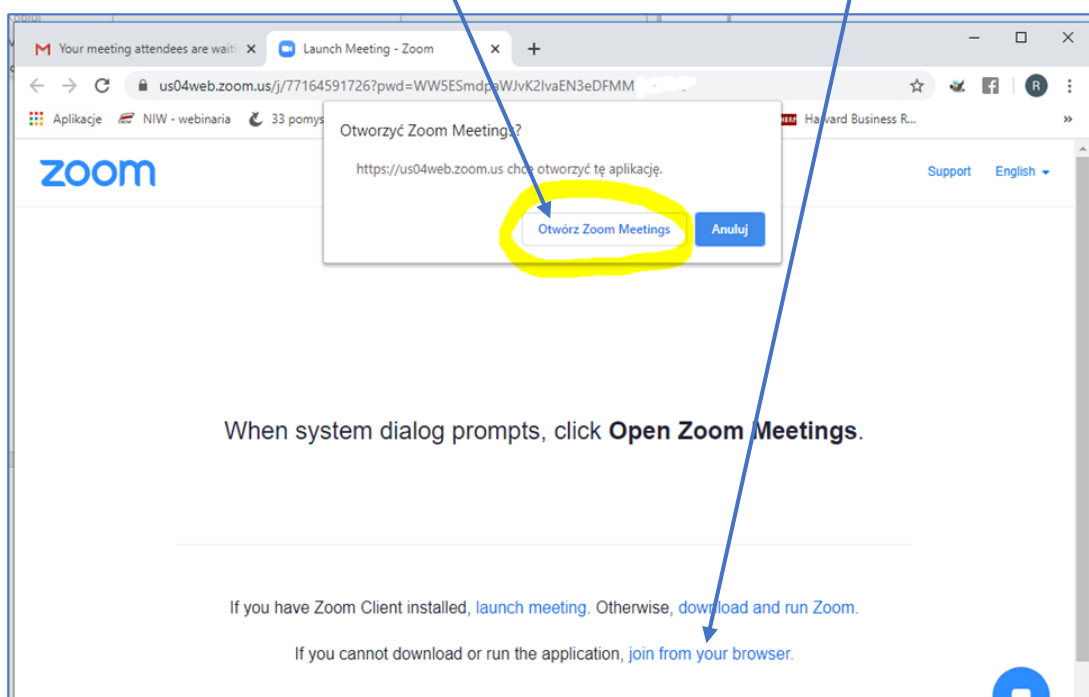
Your meeting attendees are waiti ×
Launch Meeting - Zoom ×
+
us04web.zoom.us/j/77164591726?pwd=WW5ESmdpaWJvK2lvaEN3eDFMM
R
Aplikacje
NIW - webinaria
33 pomys
Harvard Business R...
»
Otworzyć Zoom Meetings?
https://us04web.zoom.us chce otworzyć tę aplikację.
Otwórz Zoom Meetings
Anuluj
zoom
Support
English

When system dialog prompts, click **Open Zoom Meetings**.

If you have Zoom Client installed, launch meeting. Otherwise, download and run Zoom.

If you cannot download or run the application, join from your browser.